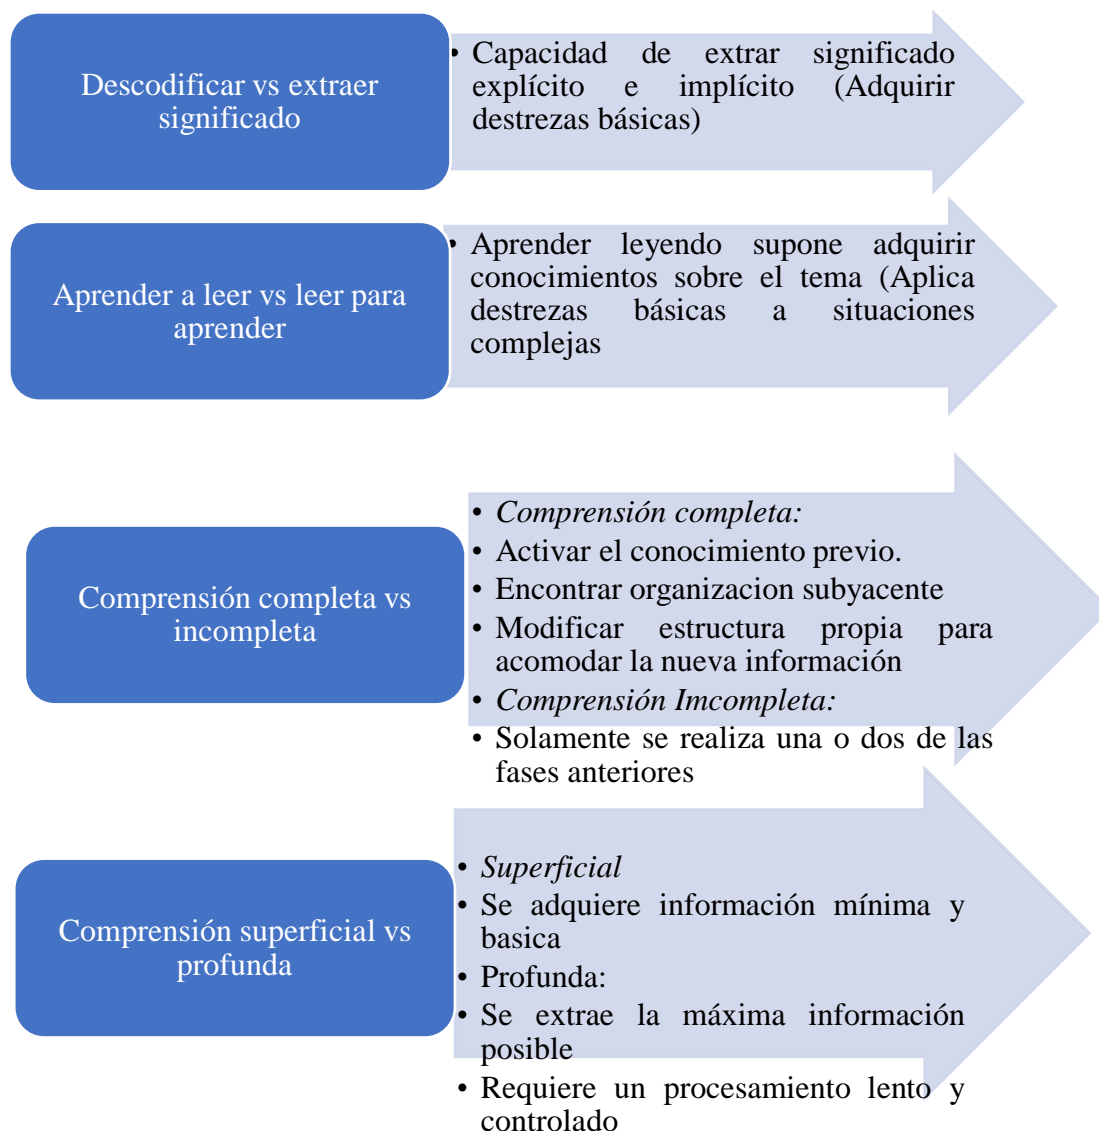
Descodificar vs extraer significado

• Capacidad de extrar significado explícito e implícito (Adquirir destrezas básicas)

Aprender a leer vs leer para aprender

• Aprender leyendo supone adquirir conocimientos sobre el tema (Aplica destrezas básicas a situaciones complejas

Comprensión completa vs incompleta

• *Comprensión completa:*
• Activar el conocimiento previo.
• Encontrar organizacion subyacente
• Modificar estructura propia para acomodar la nueva información
• *Comprensión Imcompleta:*
• Solamente se realiza una o dos de las fases anteriores

Comprensión superficial vs profunda

• *Superficial*
• Se adquiere información mínima y basica
• Profunda:
• Se extrae la máxima información posible
• Requiere un procesamiento lento y controlado